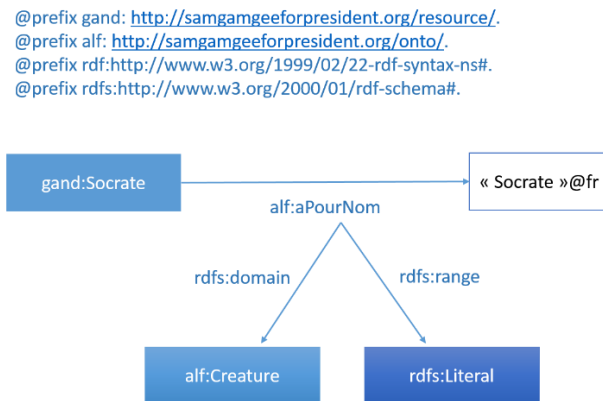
@prefix gand: http://samgamgeeforpresident.org/resource/.
@prefix alf: http://samgamgeeforpresident.org/onto/.
@prefix rdf:http://www.w3.org/1999/02/22-rdf-syntax-ns#.
@prefix rdfs:http://www.w3.org/2000/01/rdf-schema#.

gand:Socrate

« Socrate »@fr

alf:aPourNom

rdfs:domain

rdfs:range

alf:Creature

rdfs:Literal